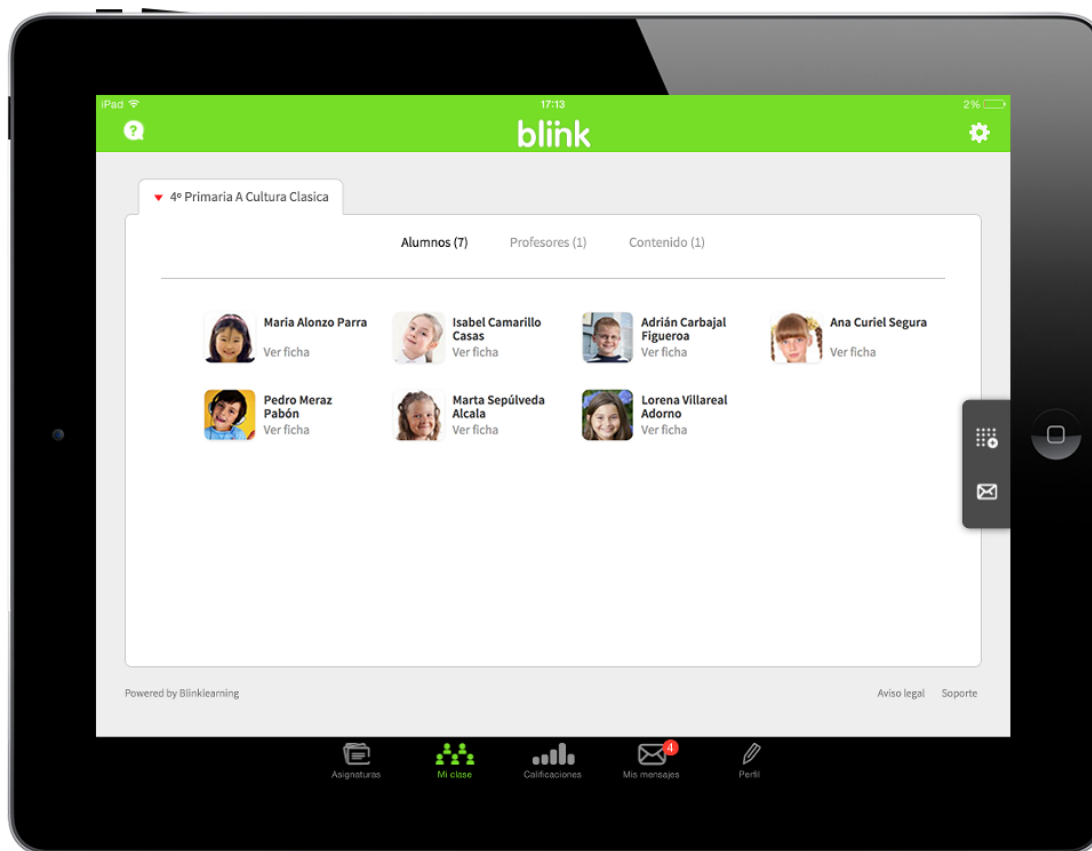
iPad
17:13
2%

blink

4º Primaria A Cultura Clasica

Alumnos (7)
Profesores (1)
Contenido (1)

Maria Alonzo Parra
Ver ficha

Isabel Camarillo Casas
Ver ficha

Adrián Carbajal Figueroa
Ver ficha

Ana Curiel Segura
Ver ficha

Pedro Meraz Pabón
Ver ficha

Marta Sepúlveda Alcala
Ver ficha

Lorena Villareal Adorno
Ver ficha

Powered by Blinklearning
Aviso legal
Soporte

Asignaturas
Mi clase
Calificaciones
4
Mis mensajes
Perfil